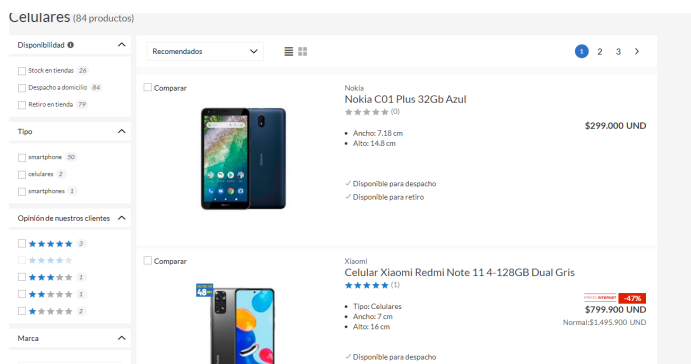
Celulares (84 productos)

Disponibilidad

Stock en tiendas 26
Despacho a domicilio 84
Retiro en tienda 79

Tipo

smartphone 50
celulares 2
smartphones 1

Opinión de nuestros clientes

3

1
1
2

Marca

Recomendados

1 2 3 >

Comparar

Nokia
Nokia C01 Plus 32Gb Azul
(0)

• Ancho: 7.18 cm
• Alto: 14.8 cm

$299.000 UND

✓ Disponible para despacho
✓ Disponible para retiro

Comparar

Xiaomi
Celular Xiaomi Redmi Note 11 4-128GB Dual Gris
(1)

• Tipo: Celulares
• Ancho: 7 cm
• Alto: 16 cm

PRECIO INTERNET -47%
$799.900 UND
Normal:$1.495.900 UND

✓ Disponible para despacho